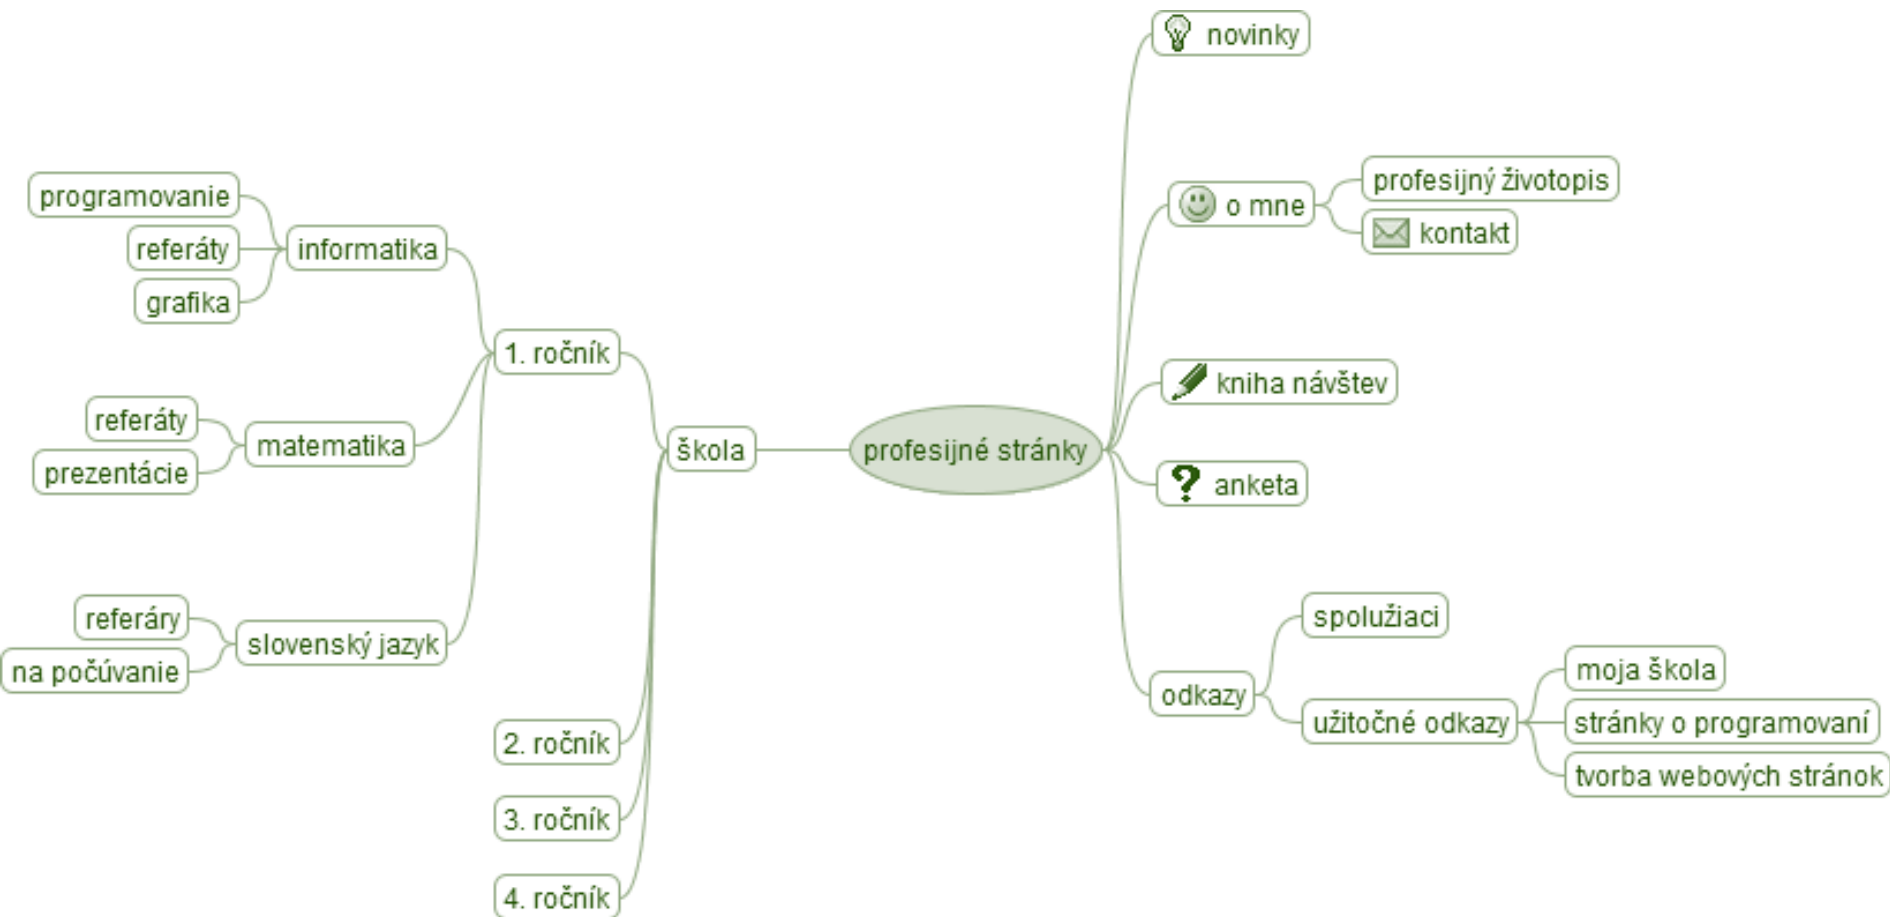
novinky

programovanie

referáty

grafika

informatika

profesijný životopis

o mne

kontakt

1. ročník

kniha návštev

referáty

matematika

prezentácie

škola

profesijné stránky

anketa

referáry

slovenský jazyk

na počúvanie

spolužiaci

odkazy

moja škola

užitočné odkazy

stránky o programovaní

tvorba webových stránok

2. ročník

3. ročník

4. ročník